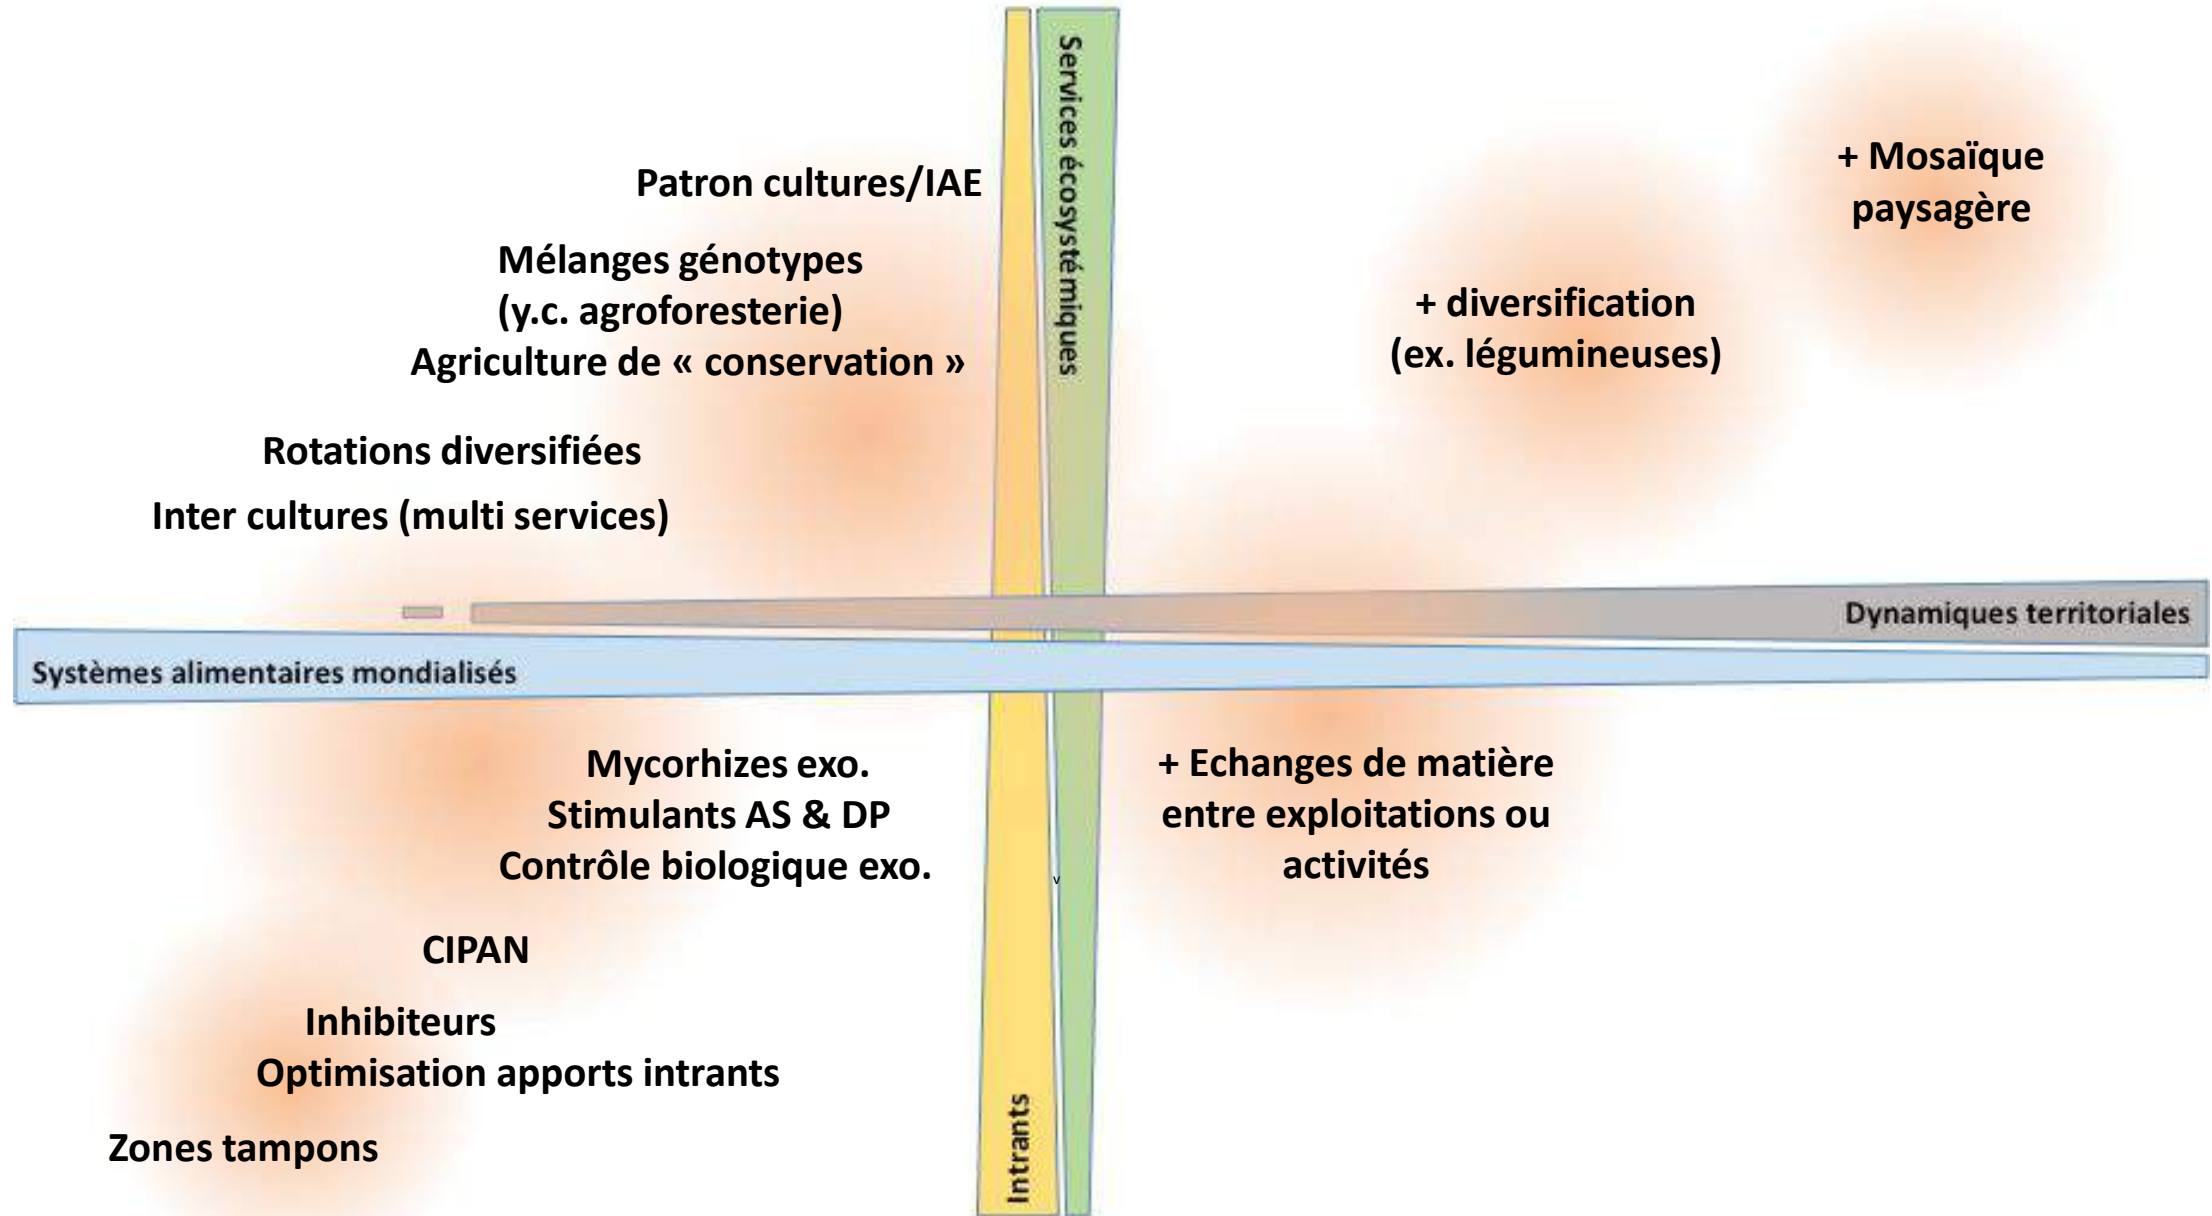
Services écosystémiques

Patron cultures/IAE

Mélanges génotypes (y.c. agroforesterie)
Agriculture de « conservation »

Rotations diversifiées

Inter cultures (multi services)

+ Mosaïque paysagère

+ diversification (ex. légumineuses)

Dynamiques territoriales

Systèmes alimentaires mondialisés

Mycorhizes exo.
Stimulants AS & DP
Contrôle biologique exo.

CIPAN

Inhibiteurs
Optimisation apports intrants

Zones tampons

+ Echanges de matière entre exploitations ou activités

Intrants